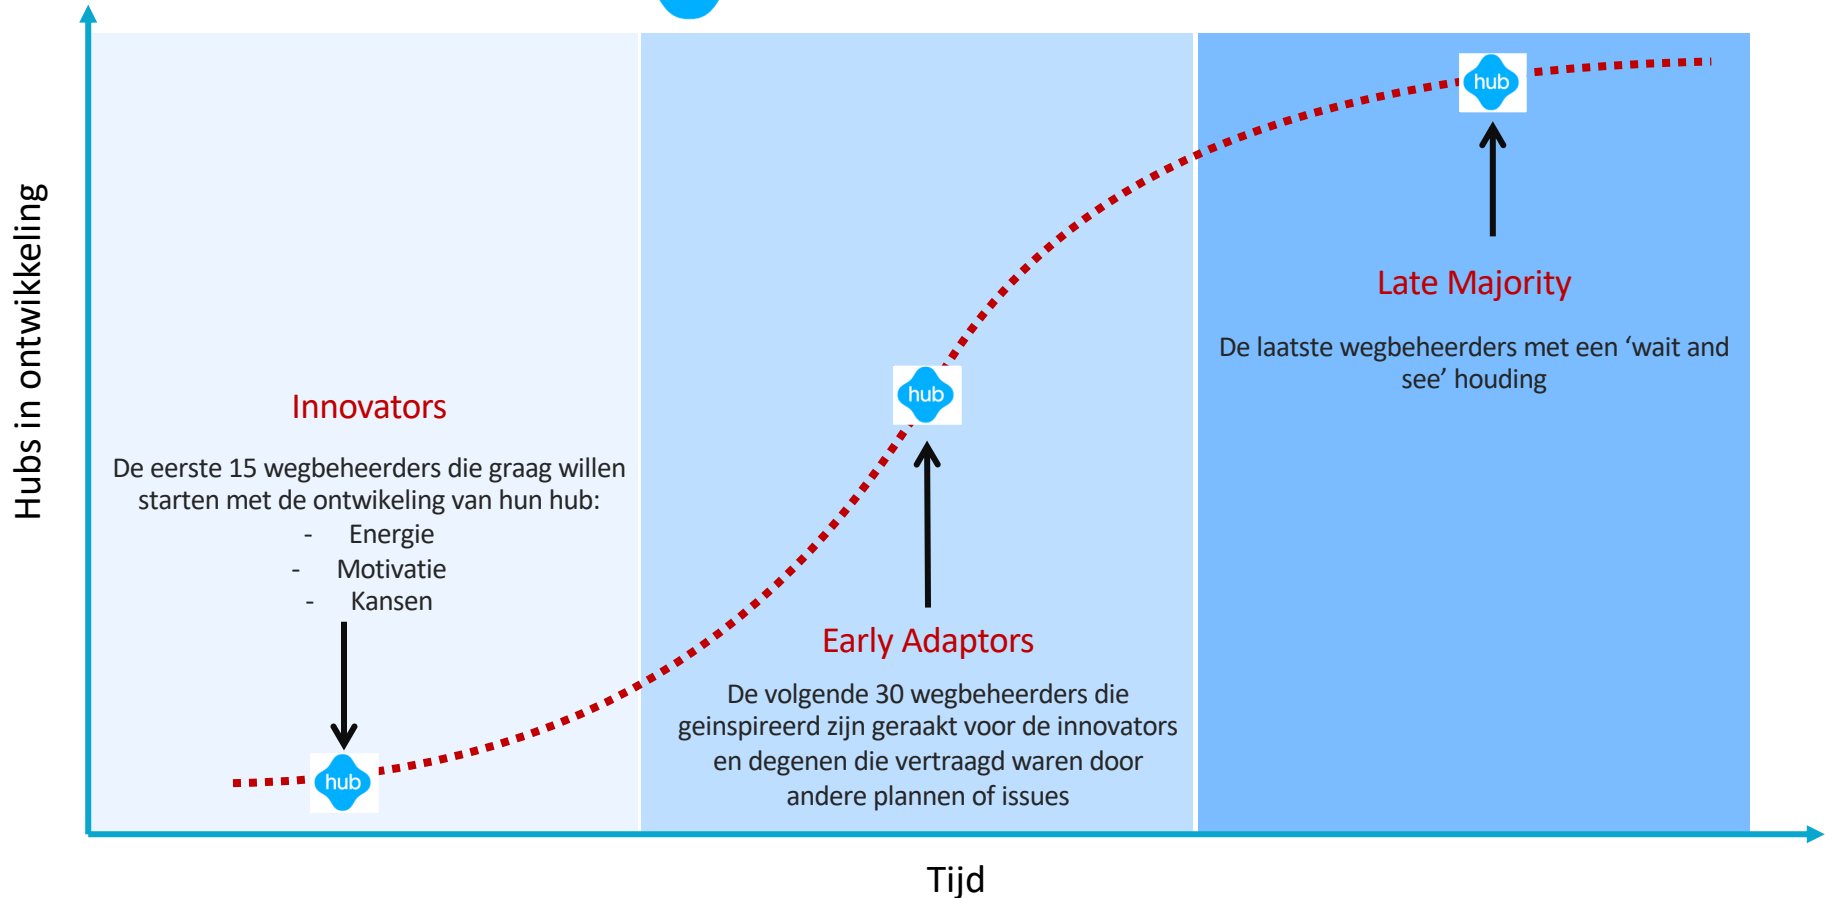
Hubs in ontwikkeling

Innovators

De eerste 15 wegbeheerders die graag willen starten met de ontwikeling van hun hub:
- Energie
- Motivatie
- Kansen

hub

hub

Early Adaptors

De volgende 30 wegbeheerders die geinspireerd zijn geraakt voor de innovators en degenen die vertraagd waren door andere plannen of issues

hub

Late Majority

De laatste wegbeheerders met een ‘wait and see’ houding

Tijd